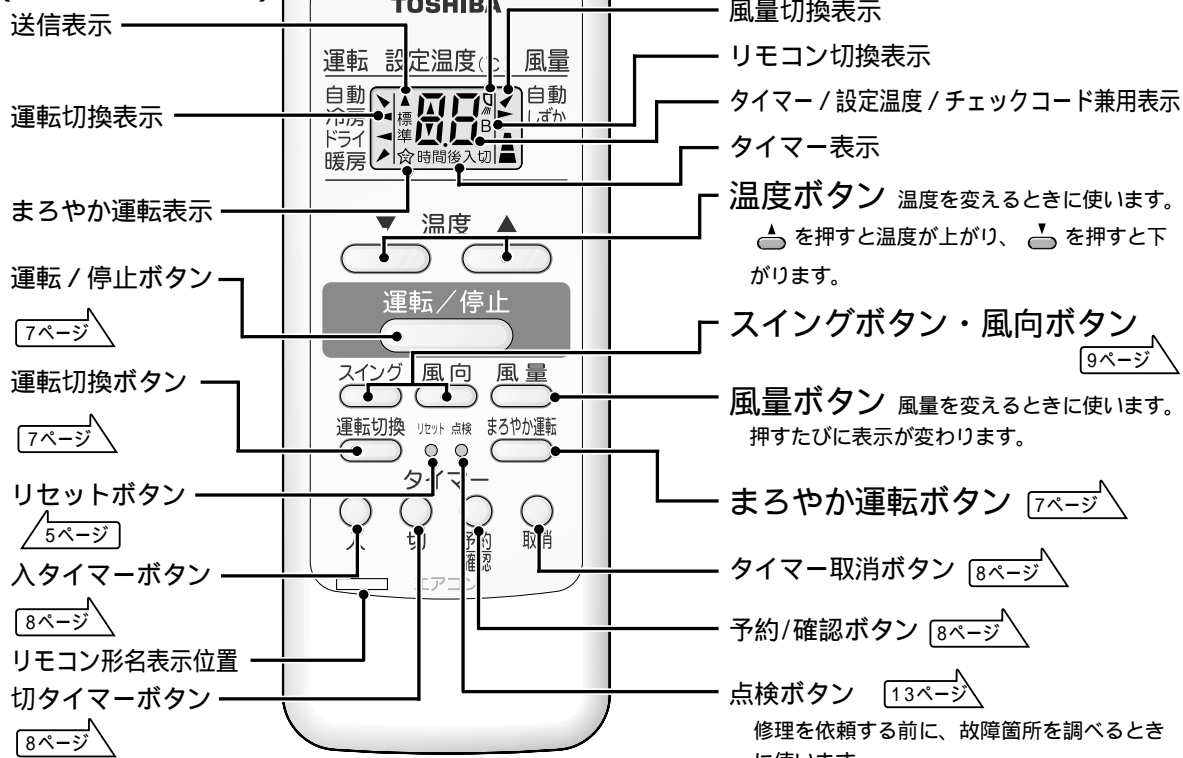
TOSHIBA

送信表示

運転切換表示

まろやか運転表示

運転 / 停止ボタン
7ページ

運転切換ボタン
7ページ

リセットボタン
5ページ

入タイマーボタン
8ページ

リモコン形名表示位置

切タイマーボタン
8ページ

運転 設定温度(℃) 風量
自動 冷房 ドライ 暖房
標準
88
A B
自動 しずか
☆ 時間後 入 切

温度
▼ ▲

運転／停止

スイング 風向 風量

運転切換 リセット 点検 まろやか運転

タイマー

入 切 予約 確認 取消

エアコン

風量切換表示

リモコン切換表示

タイマー / 設定温度 / チェックコード兼用表示

タイマー表示

温度ボタン 温度を変えるときに使います。
▲ を押すと温度が上がり、 ▼ を押すと下がります。

スイングボタン・風向ボタン
9ページ

風量ボタン 風量を変えるときに使います。
押すたびに表示が変わります。

まろやか運転ボタン 7ページ

タイマー取消ボタン 8ページ

予約/確認ボタン 8ページ

点検ボタン 13ページ
修理を依頼する前に、故障箇所を調べるとき
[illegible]